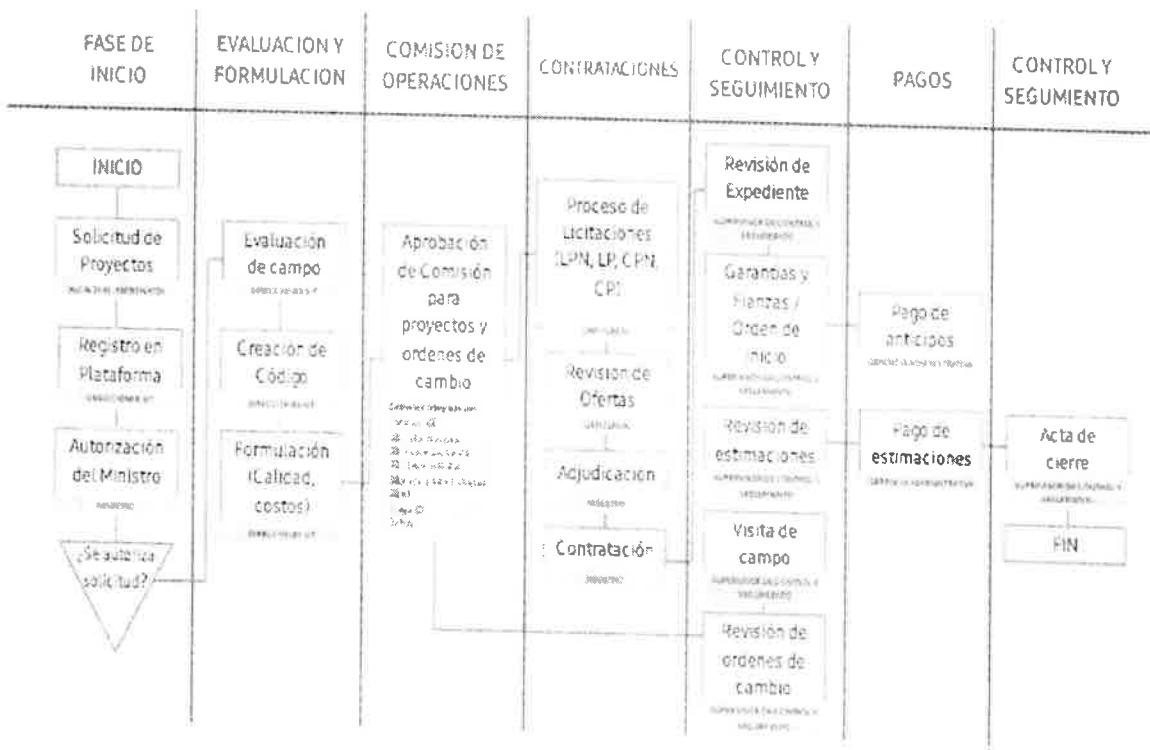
FASE DE INICIO

INICIO

Solicitud de Proyectos
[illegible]

Registro en Plataforma
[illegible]

Autorización del Ministro
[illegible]

¿Se autoriza solicitud?

EVALUACION Y FORMULACION

Evaluación de campo
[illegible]

Creación de Código
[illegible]

Formulación (Calidad, costos)
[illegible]

COMISION DE OPERACIONES

Aprobación de Comisión para proyectos y ordenes de cambio
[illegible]

CONTRATACIONES

Proceso de Licitaciones (LPN, LP, CPN, CP)
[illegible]

Revisión de Ofertas
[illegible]

Adjudicación
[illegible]

Contratación
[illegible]

CONTROL Y SEGUIMIENTO

Revisión de Expediente
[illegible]

Garantías y Fianzas / Orden de inicio
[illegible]

Revisión de estimaciones
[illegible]

Visita de campo
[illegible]

Revisión de ordenes de cambio
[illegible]

PAGOS

Pago de anticipos
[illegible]

Pago de estimaciones
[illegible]

CONTROL Y SEGUMIENTO

Acta de cierre
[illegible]

FIN